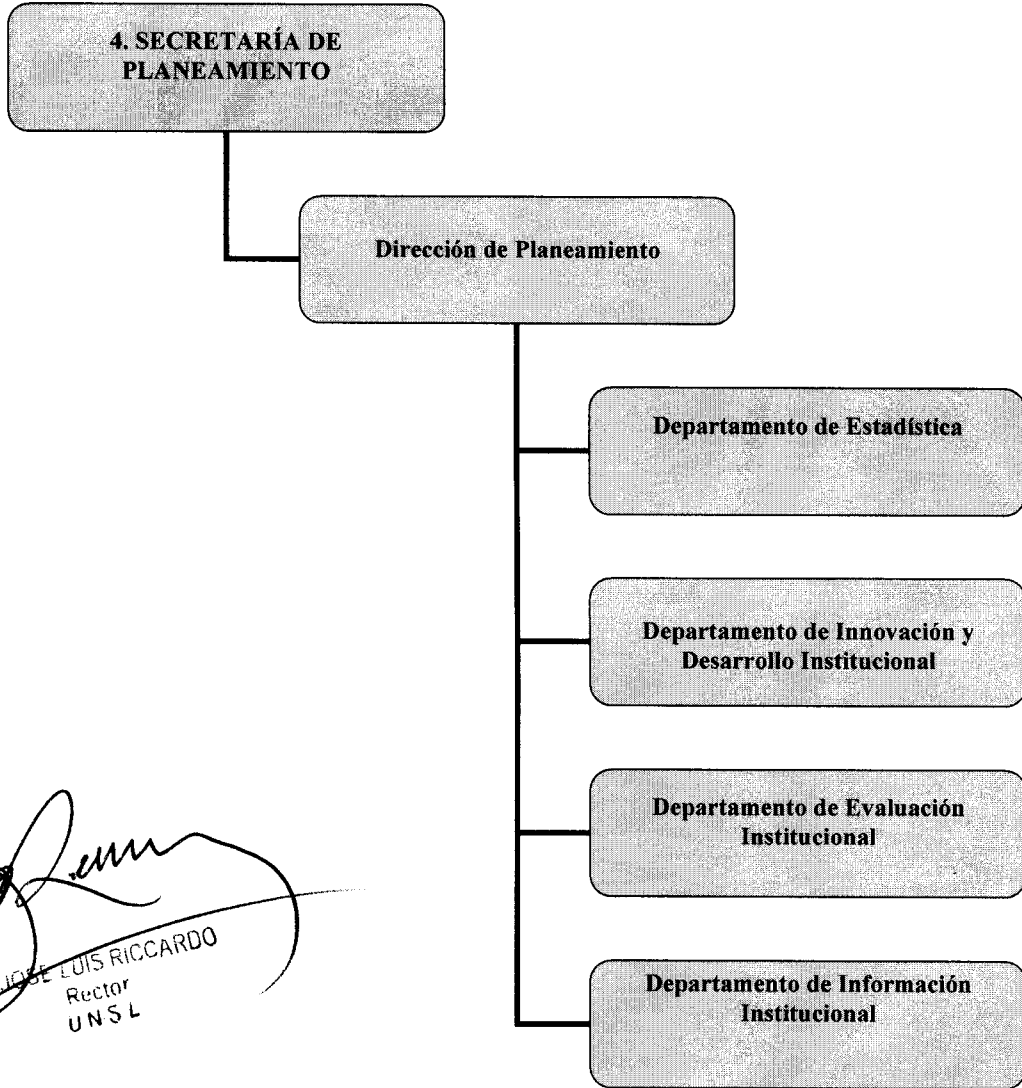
4. SECRETARÍA DE PLANEAMIENTO

Dirección de Planeamiento

Departamento de Estadística

Departamento de Innovación y Desarrollo Institucional

Departamento de Evaluación Institucional

Departamento de Información Institucional

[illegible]
JOSE LUIS RICCARDO
Rector
UNSL